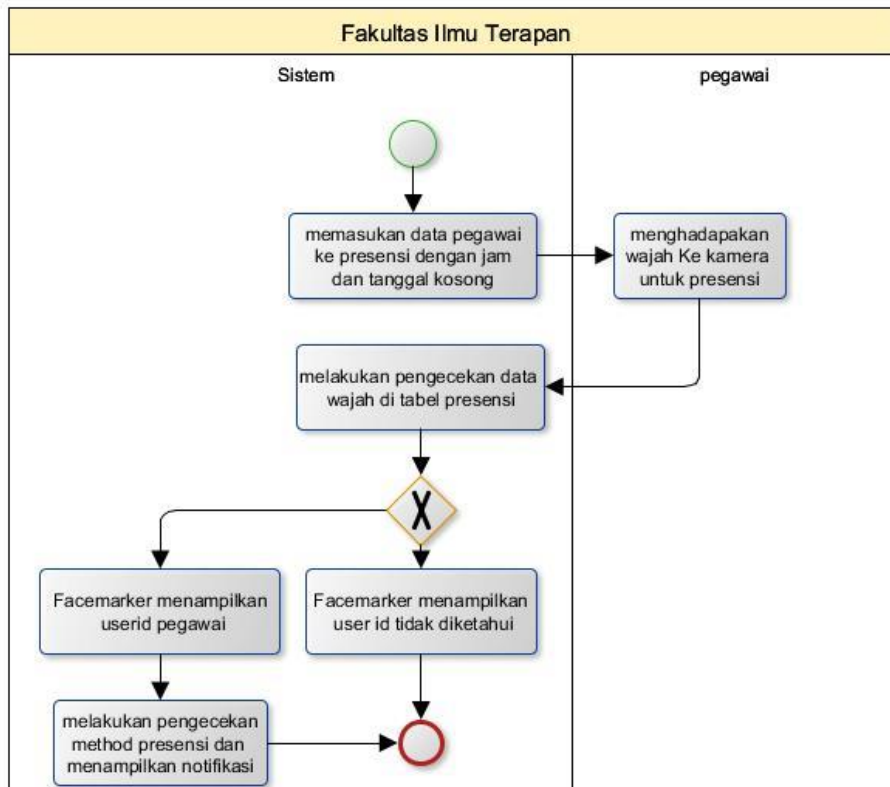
Fakultas Ilmu Terapan

Sistem

pegawai

memasukan data pegawai ke presensi dengan jam dan tanggal kosong

menghadapakan wajah Ke kamera untuk presensi

melakukan pengecekan data wajah di tabel presensi

Facemarker menampilkan userid pegawai

Facemarker menampilkan user id tidak diketahui

melakukan pengecekan method presensi dan menampilkan notifikasi